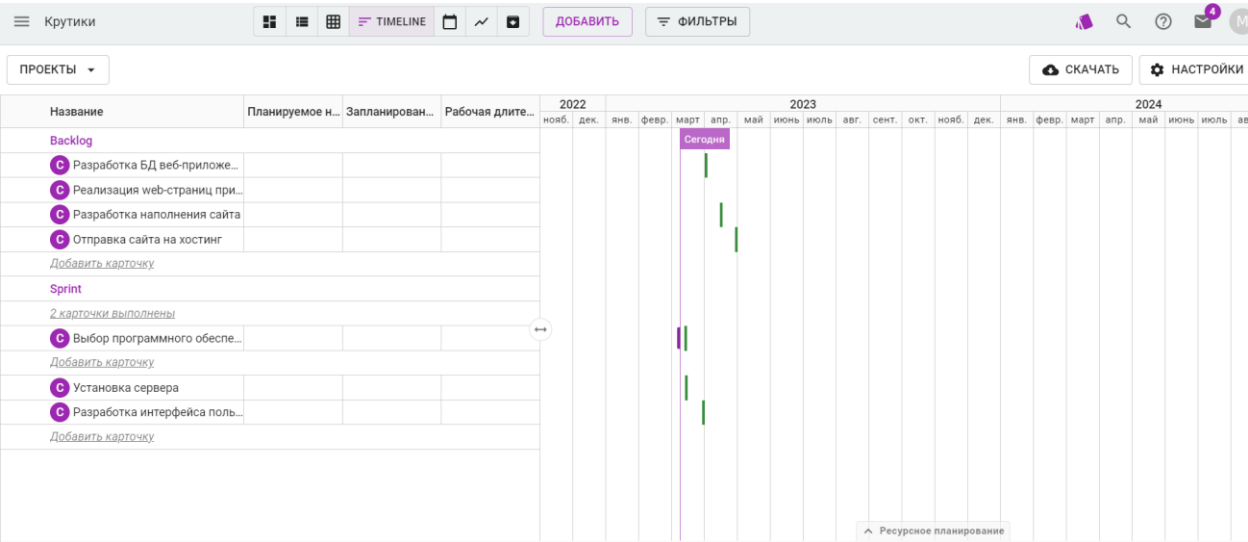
Крутики

TIMELINE

ДОБАВИТЬ

ФИЛЬТРЫ

4

M

ПРОЕКТЫ

СКАЧАТЬ

НАСТРОЙКИ

| Название | Планируемое н... | Запланирован... | Рабочая длите... |
|---|---|---|---|
| Backlog | | | |
| C Разработка БД веб-приложе... | | | |
| C Реализация web-страниц при... | | | |
| C Разработка наполнения сайта | | | |
| C Отправка сайта на хостинг | | | |
| Добавить карточку | | | |
| Sprint | | | |
| 2 карточки выполнены | | | |
| C Выбор программного обеспе... | | | |
| Добавить карточку | | | |
| C Установка сервера | | | |
| C Разработка интерфейса поль... | | | |
| Добавить карточку | | | |

2022
нояб. дек.

2023
янв. февр. март апр. май июнь июль авг. сент. окт. нояб. дек.

2024
янв. февр. март апр. май июнь июль ав

Сегодня

Ресурсное планирование